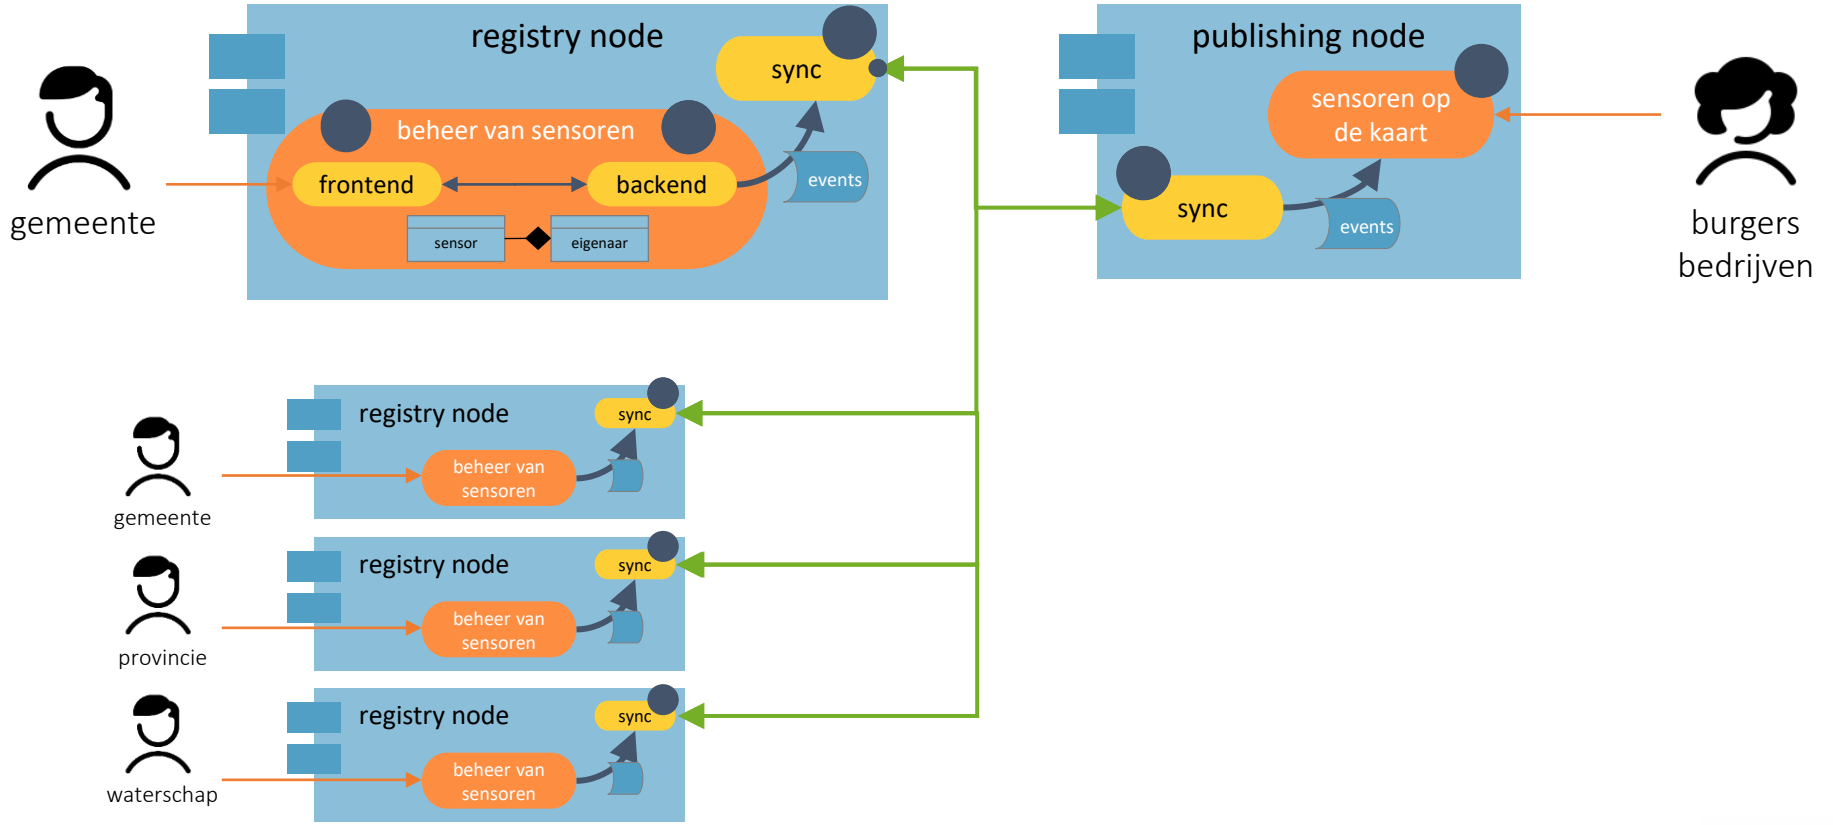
registry node

sync

beheer van sensoren

frontend

backend

events

sensor

eigenaar

gemeente

publishing node

sensoren op de kaart

sync

events

burgers bedrijven

registry node

sync

beheer van sensoren

gemeente

registry node

sync

beheer van sensoren

provincie

registry node

sync

beheer van sensoren

waterschap